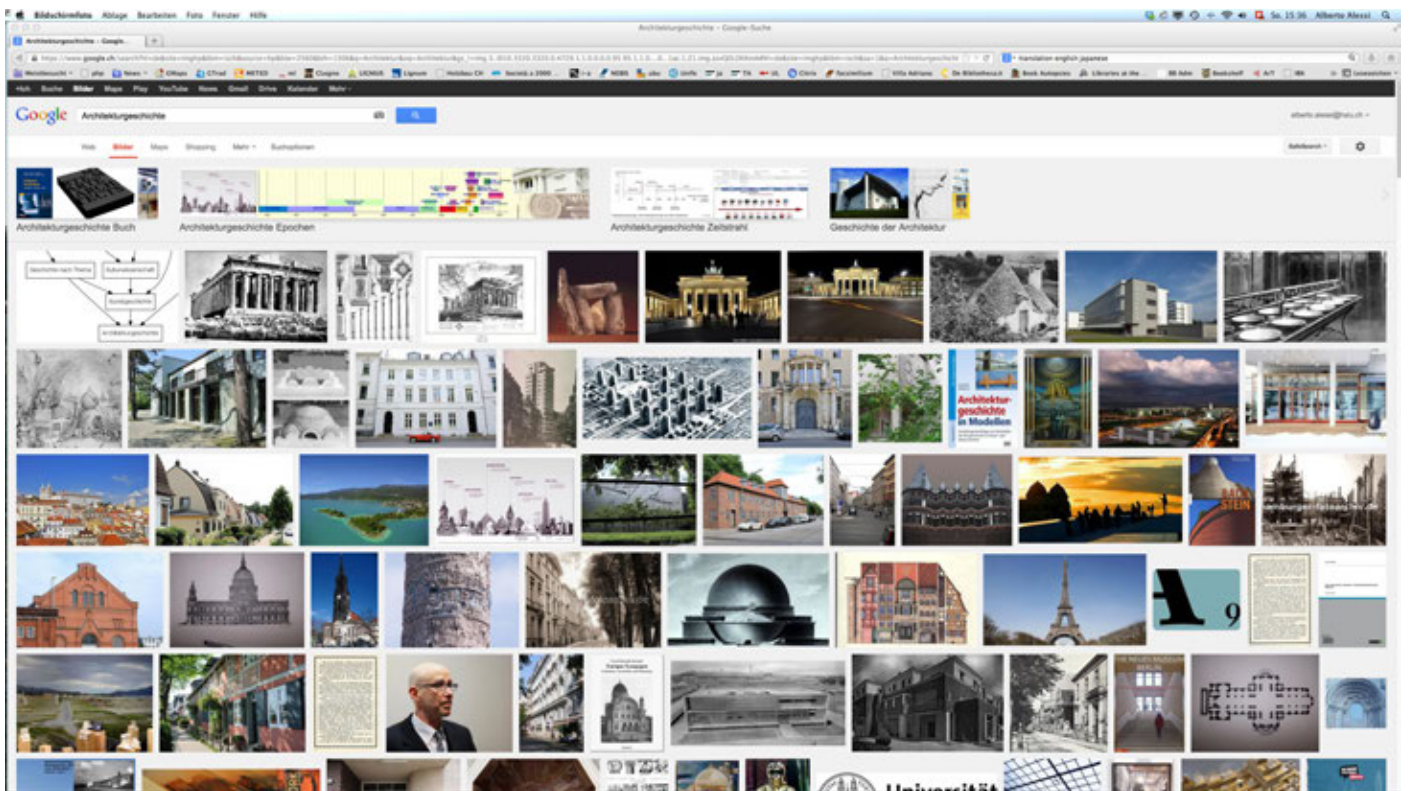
Bildschirmfoto Ablage Bearbeiten Foto Fenster Hilfe

So. 15:36 Alberto Alessi

Architekturgeschichte - Google-Suche

Architekturgeschichte - Google...

translation english japanese

+Ich Suche Bilder Maps Play YouTube News Gmail Drive Kalender Mehr

Google

Architekturgeschichte

Web Bilder Maps Shopping Mehr Suchoptionen

SafeSearch

Architekturgeschichte Buch

Architekturgeschichte Epochen

Architekturgeschichte Zeitstrahl

Geschichte der Architektur

Architekturgeschichte

Architekturgeschichte in Modellen

Universität